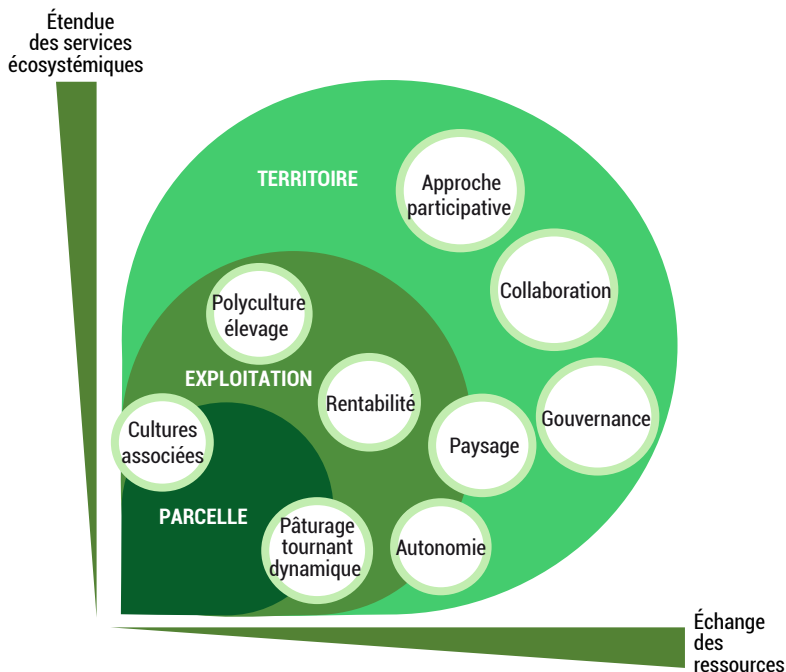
Étendue des services écosystémiques

TERRITOIRE

Approche participative

Collaboration

Polyculture élevage

EXPLOITATION

Rentabilité

Gouvernance

Cultures associées

Paysage

PARCELLE

Pâturage tournant dynamique

Autonomie

Échange des ressources